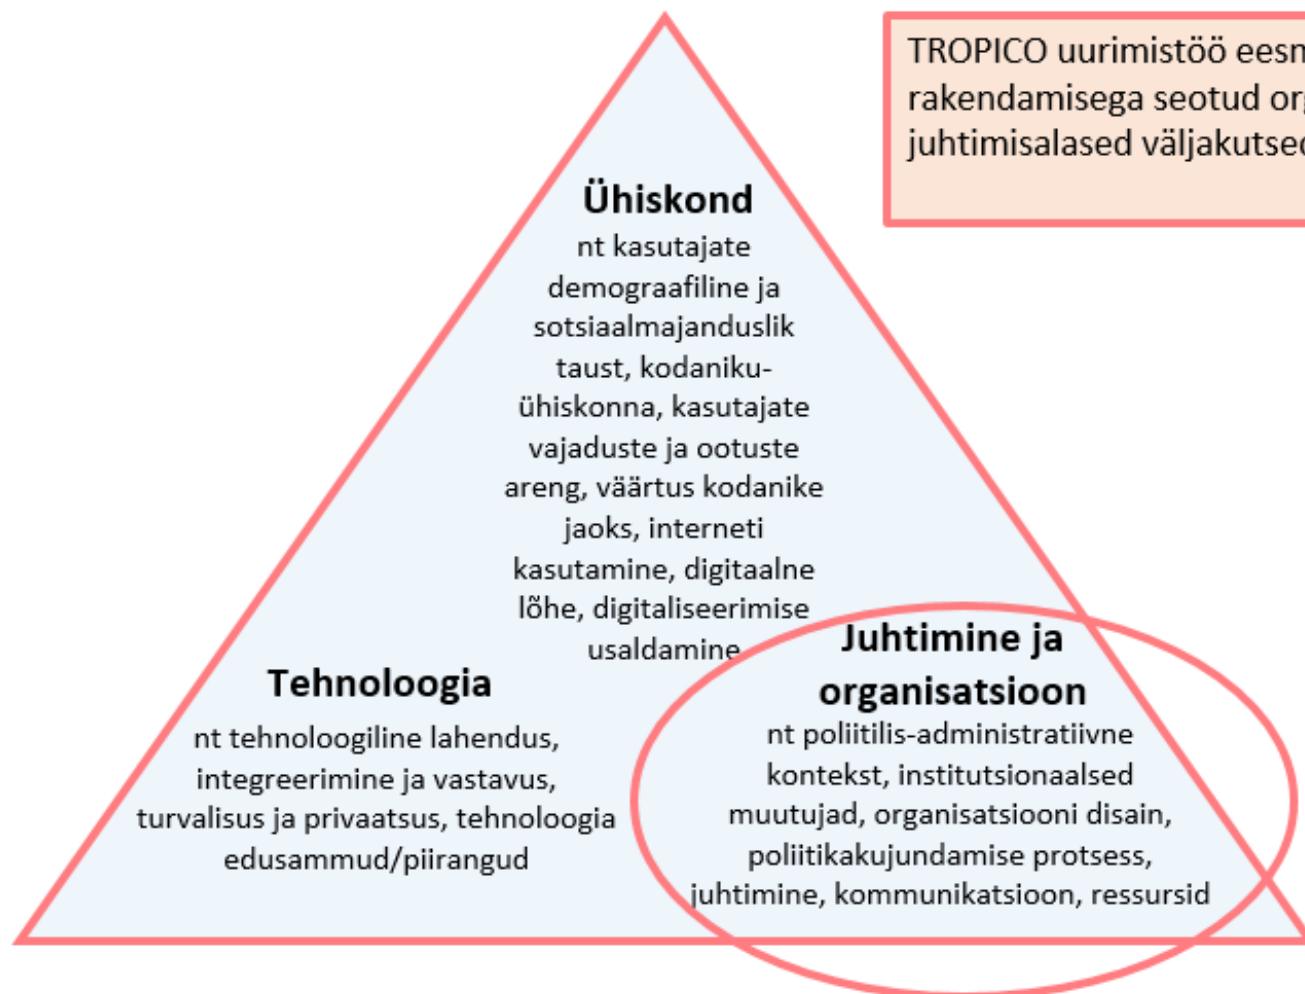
TROPICO uurimistöö eesm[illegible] rakendamisega seotud or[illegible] juhtimisalased väljakutse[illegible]

**Ühiskond**
nt kasutajate demograafiline ja sotsiaalmajanduslik taust, kodanikuühiskonna, kasutajate vajaduste ja ootuste areng, väärtus kodanike jaoks, interneti kasutamine, digitaalne lõhe, digitaliseerimise usaldamine

**Tehnoloogia**
nt tehnoloogiline lahendus, integreerimine ja vastavus, turvalisus ja privaatsus, tehnoloogia edusammud/piirangud

**Juhtimine ja organisatsioon**
nt poliitilis-administratiivne kontekst, institutsionaalsed muutujad, organisatsiooni disain, poliitikakujundamise protsess, juhtimine, kommunikatsioon, ressursid